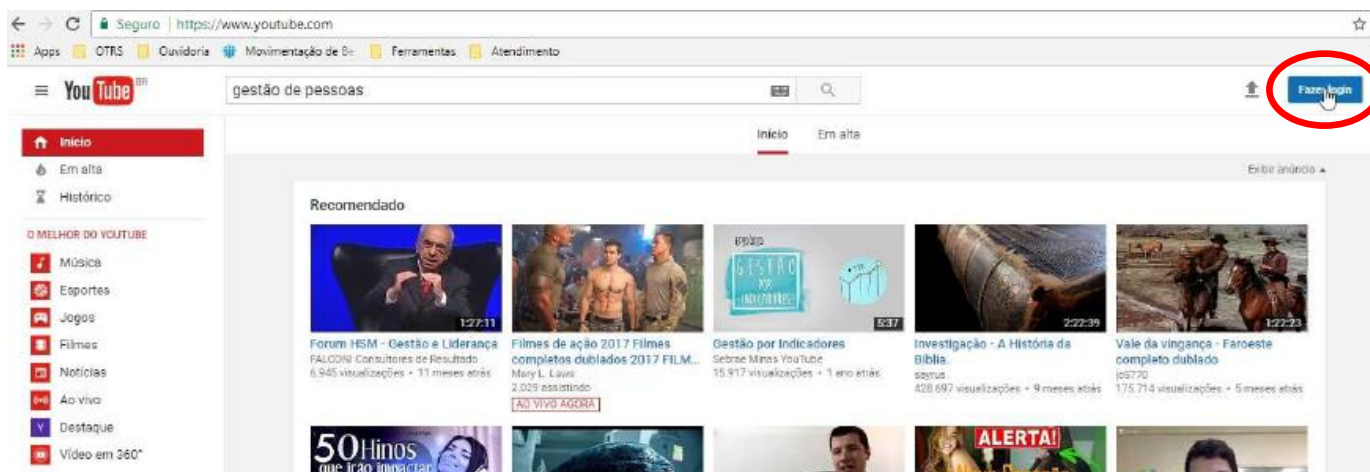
Seguro | https://www.youtube.com

Apps OTRS Ouvidoria Movimentação de Be Ferramentas Atendimento

YouTube BR

gestão de pessoas

Fazer login

Início
Em alta
Histórico

O MELHOR DO YOUTUBE
Música
Esportes
Jogos
Filmes
Notícias
Ao vivo
Destaque
Vídeo em 360°

Início Em alta

Exibir anúncio ▲

Recomendado

1:27:11
Forum HSM - Gestão e Liderança
FALCONI Consultores de Resultado
6.945 visualizações • 11 meses atrás

Filmes de ação 2017 Filmes completos dublados 2017 FILM...
Mary L. Laws
2.029 assistindo
AO VIVO AGORA

GESTÃO POR INDICADORES
5:37
Gestão por Indicadores
Sebrae Minas YouTube
15.917 visualizações • 1 ano atrás

2:22:39
Investigação - A História da Bíblia.
sayrus
428.697 visualizações • 9 meses atrás

1:22:23
Vale da vingança - Faroeste completo dublado
jo5770
175.714 visualizações • 5 meses atrás

50 Hinos que irão impactar

ALERTA!